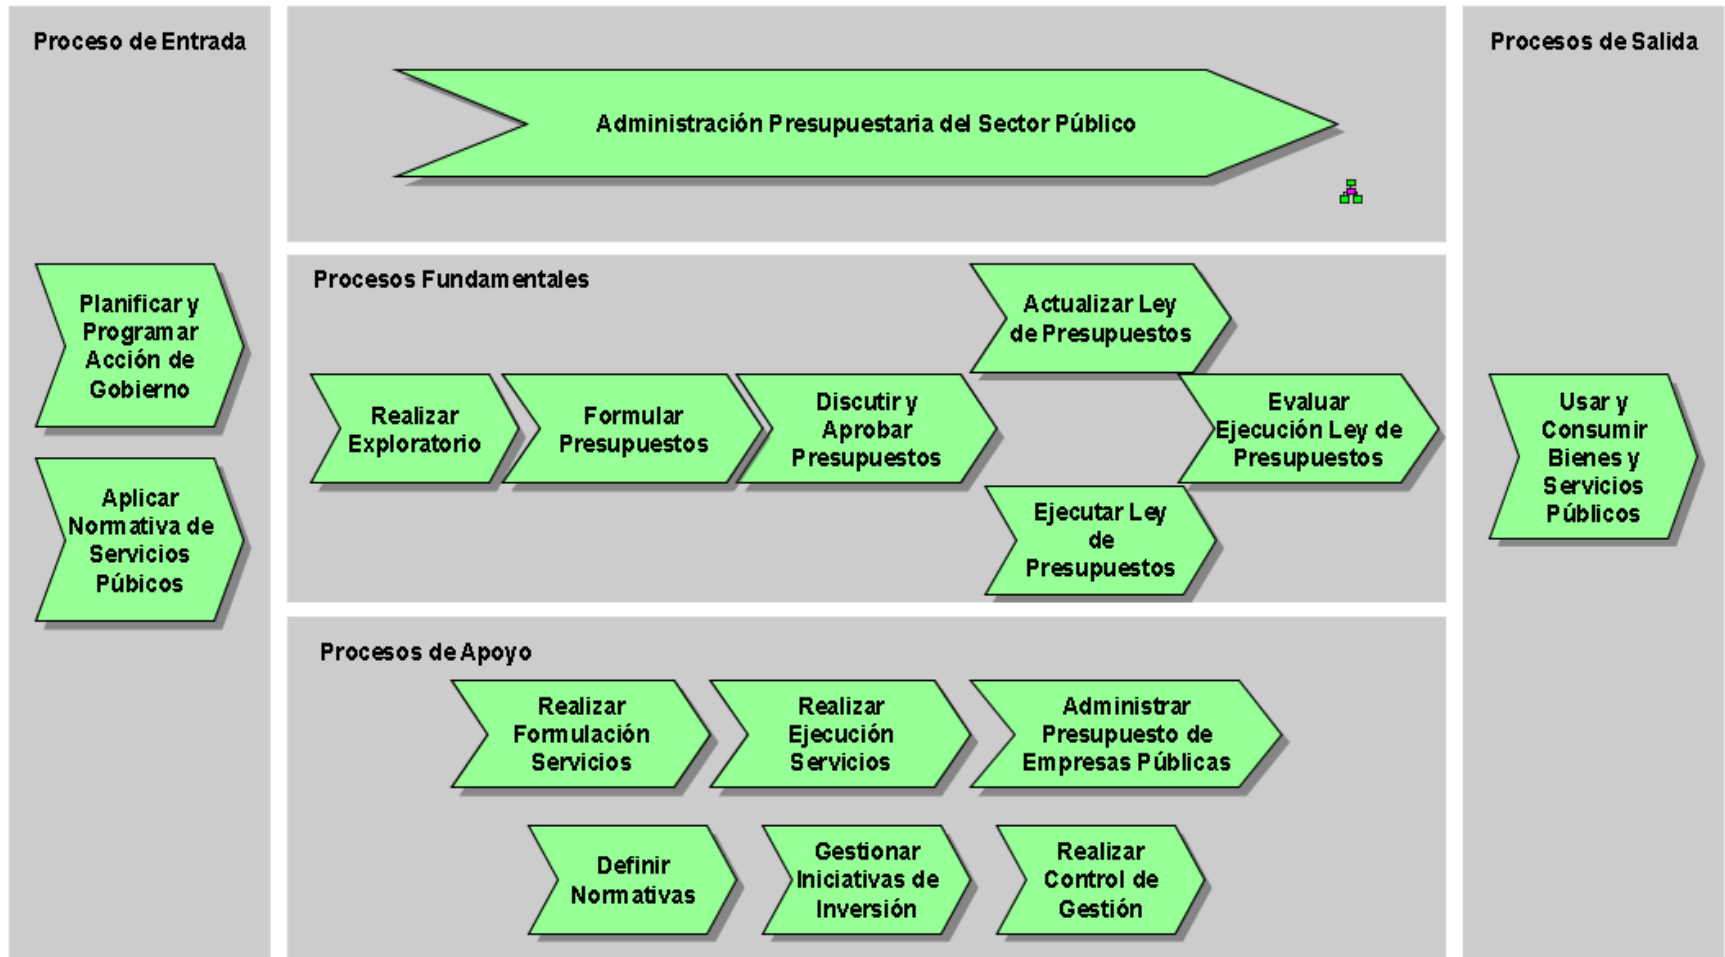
Proceso de Entrada

Planificar y Programar Acción de Gobierno

Aplicar Normativa de Servicios Púbicos

Administración Presupuestaria del Sector Público

Procesos Fundamentales

Realizar Exploratorio

Formular Presupuestos

Discutir y Aprobar Presupuestos

Actualizar Ley de Presupuestos

Evaluar Ejecución Ley de Presupuestos

Ejecutar Ley de Presupuestos

Procesos de Apoyo

Realizar Formulación Servicios

Realizar Ejecución Servicios

Administrar Presupuesto de Empresas Públicas

Definir Normativas

Gestionar Iniciativas de Inversión

Realizar Control de Gestión

Procesos de Salida

Usar y Consumir Bienes y Servicios Públicos